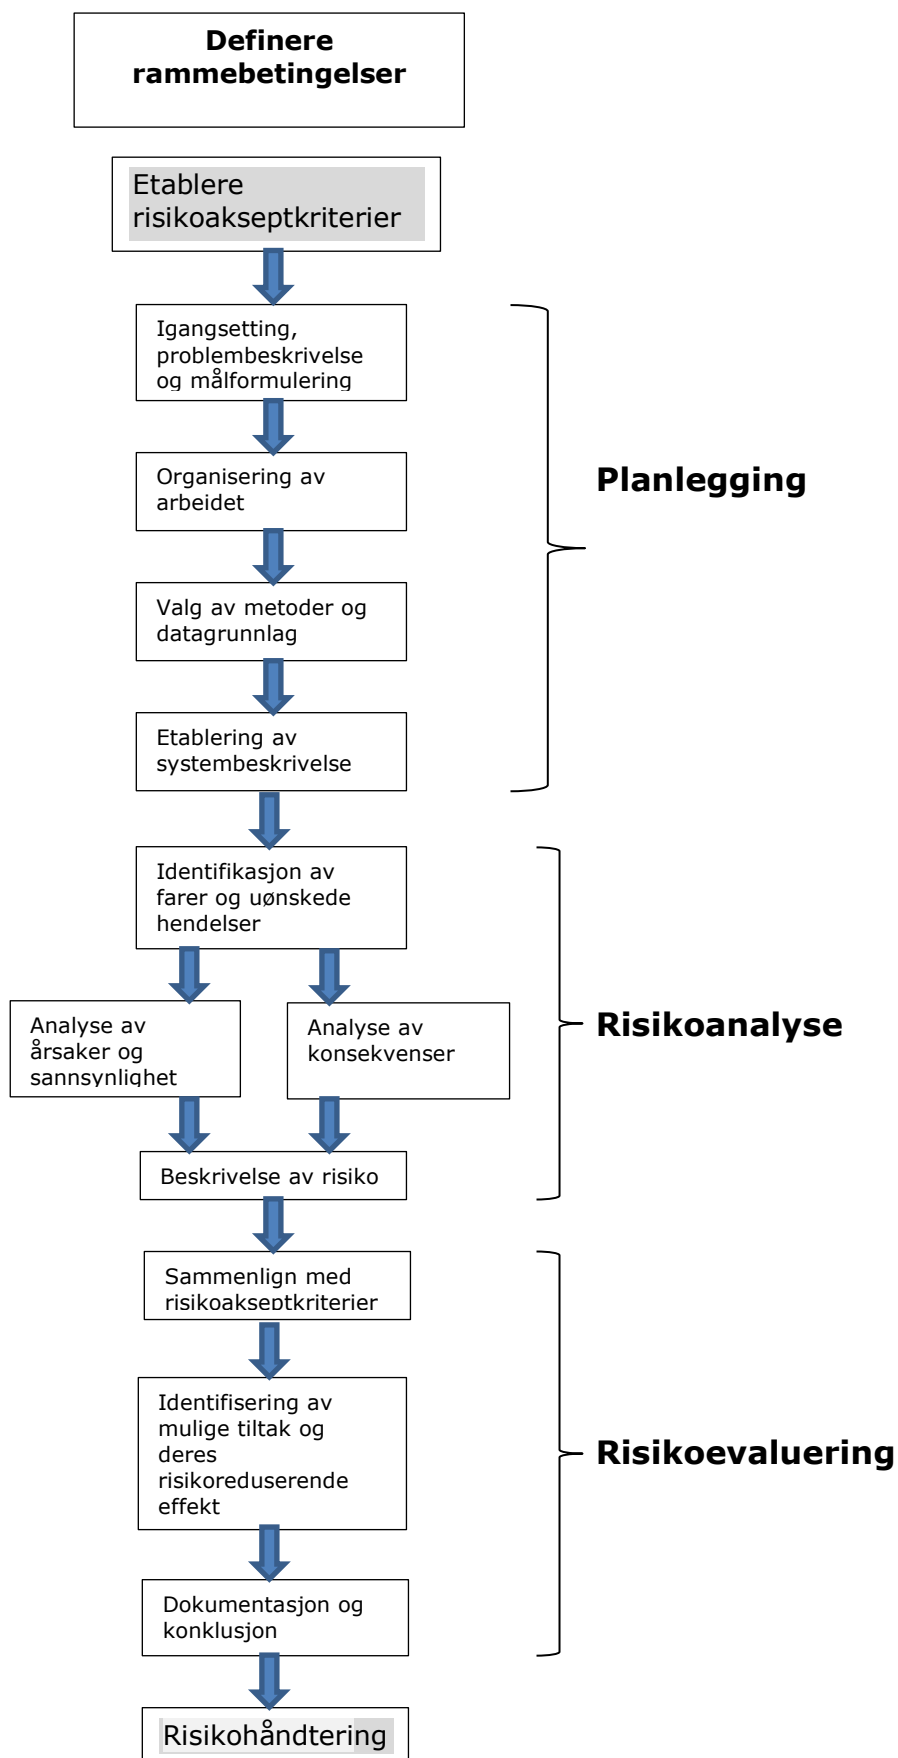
Definere rammebetingelser

Etablere risikoakseptkriterier

Igangsetting, problembeskrivelse og målformulering

Organisering av arbeidet

Valg av metoder og datagrunnlag

Etablering av systembeskrivelse

Planlegging

Identifikasjon av farer og uønskede hendelser

Analyse av årsaker og sannsynlighet

Analyse av konsekvenser

Beskrivelse av risiko

Risikoanalyse

Sammenlign med risikoakseptkriterier

Identifisering av mulige tiltak og deres risikoreduserende effekt

Dokumentasjon og konklusjon

Risikoevaluering

Risikohåndtering